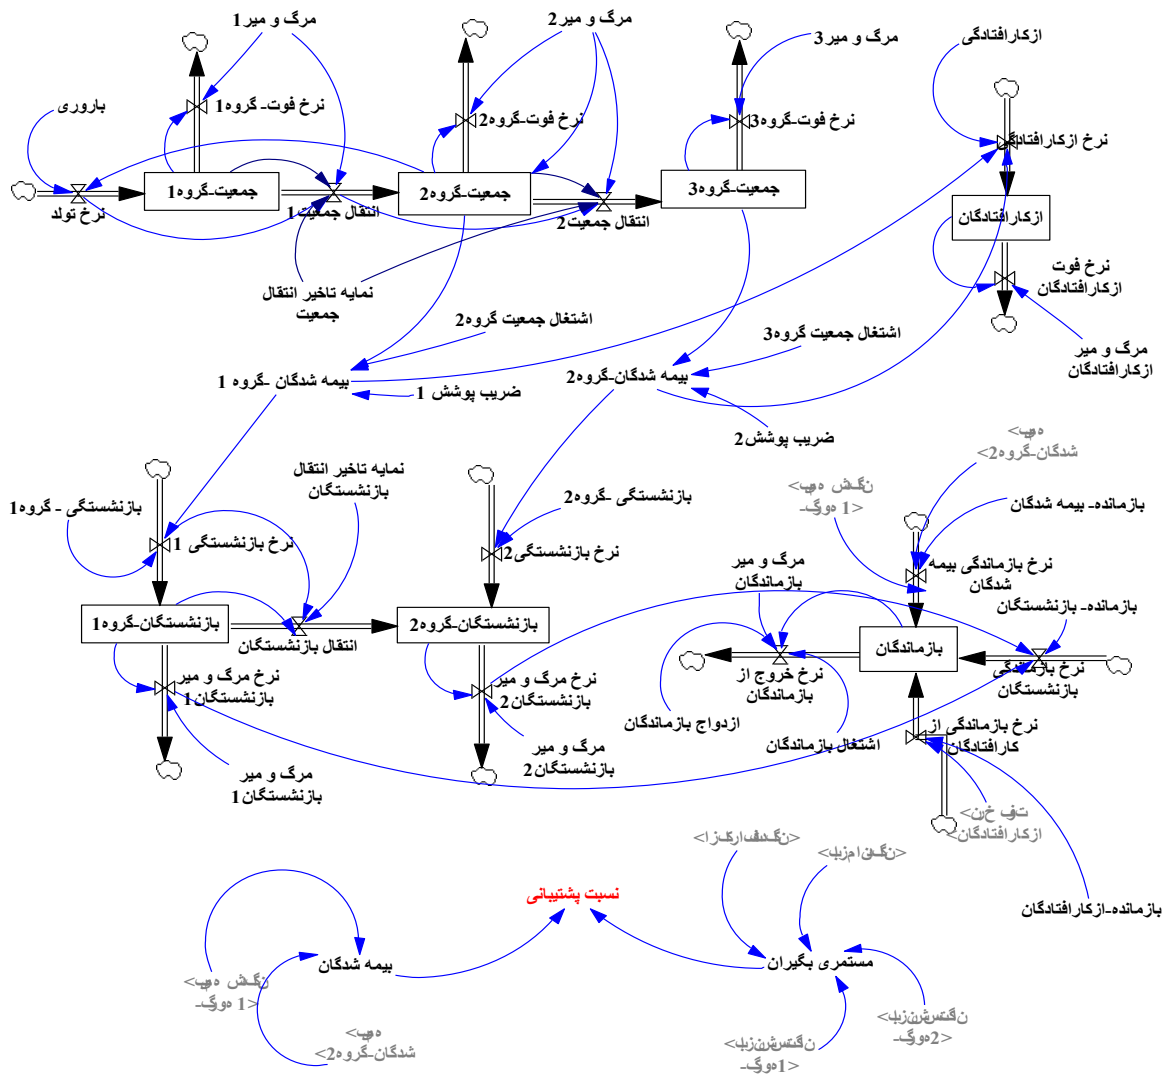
مرگ و میر 1
مرگ و میر 2
مرگ و میر 3
ازکارافتادگی
باروری
نرخ فوت-گروه 1
نرخ فوت-گروه 2
نرخ فوت-گروه 3
نرخ ازکارافتادگی
جمعیت-گروه 1
جمعیت-گروه 2
جمعیت-گروه 3
نرخ تولد
انتقال جمعیت 1
انتقال جمعیت 2
ازکارافتادگان
نرخ فوت ازکارافتادگان
نمایه تاخیر انتقال جمعیت
اشتغال جمعیت گروه 2
اشتغال جمعیت گروه 3
مرگ و میر ازکارافتادگان
بیمه شدگان -گروه 1
بیمه شدگان-گروه 2
ضریب پوشش 1
ضریب پوشش 2
نمایه تاخیر انتقال بازنشستگان
<بیمه شدگان-گروه 2>
بازنشستگی - گروه 1
بازنشستگی -گروه 2
<بیمه شدگان-گروه 1>
بازمانده- بیمه شدگان
نرخ بازنشستگی 1
نرخ بازنشستگی 2
مرگ و میر بازماندگان
نرخ بازماندگی بیمه شدگان
بازمانده- بازنشستگان
بازنشستگان-گروه 1
انتقال بازنشستگان
بازنشستگان-گروه 2
بازماندگان
نرخ خروج از بازماندگان
نرخ بازماندگی بازنشستگان
نرخ مرگ و میر بازنشستگان 1
نرخ مرگ و میر بازنشستگان 2
ازدواج بازماندگان
اشتغال بازماندگان
نرخ بازماندگی از کارافتادگان
مرگ و میر بازنشستگان 2
مرگ و میر بازنشستگان 1
<نرخ فوت ازکارافتادگان>
<ازکارافتادگان>
<بازماندگان>
بازمانده-ازکارافتادگان
نسبت پشتیبانی
بیمه شدگان
مستمری بگیران
<بیمه شدگان-گروه 1>
<بیمه شدگان-گروه 2>
<بازنشستگان-گروه 2>
<بازنشستگان-گروه 1>